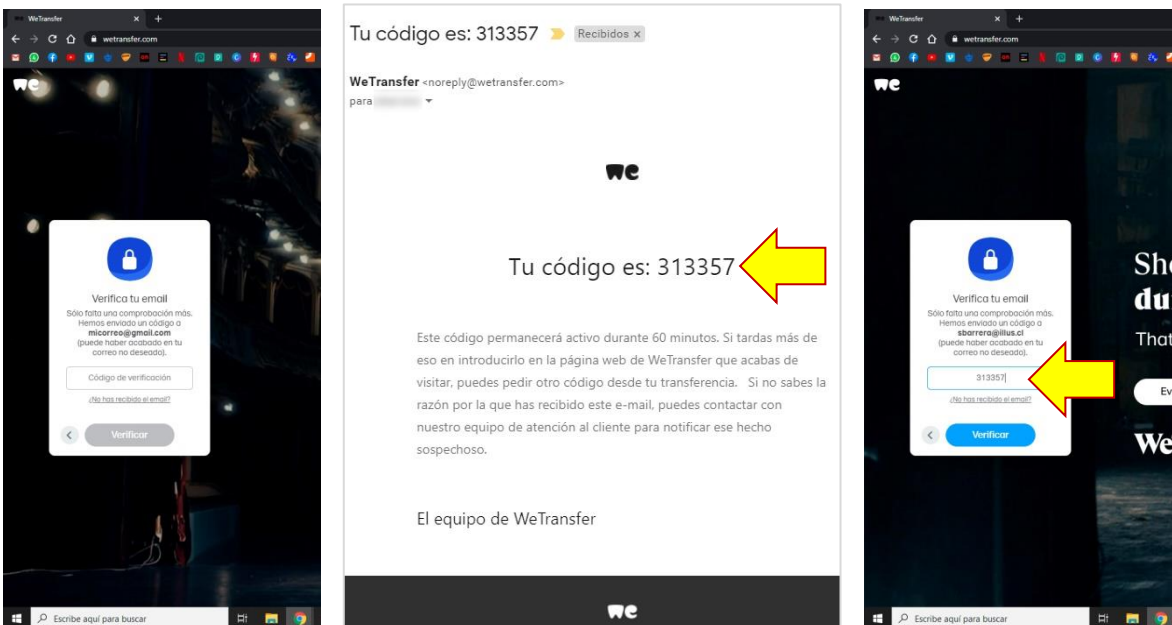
WeTransfer
wetransfer.com

we

Verifica tu email
Sólo falta una comprobación más. Hemos enviado un código a micorreo@gmail.com (puede haber acabado en tu correo no deseado).

Código de verificación

¿No has recibido el email?

Verificar

Escribe aquí para buscar

Tu código es: 313357 Recibidos ×

WeTransfer <noreply@wetransfer.com>
para

we

Tu código es: 313357

Este código permanecerá activo durante 60 minutos. Si tardas más de eso en introducirlo en la página web de WeTransfer que acabas de visitar, puedes pedir otro código desde tu transferencia. Si no sabes la razón por la que has recibido este e-mail, puedes contactar con nuestro equipo de atención al cliente para notificar ese hecho sospechoso.

El equipo de WeTransfer

we

WeTransfer
wetransfer.com

we

Verifica tu email
Sólo falta una comprobación más. Hemos enviado un código a sbarrera@ilius.cl (puede haber acabado en tu correo no deseado).

313357

¿No has recibido el email?

Verificar

Sh
du
That
Ev
We

Escribe aquí para buscar